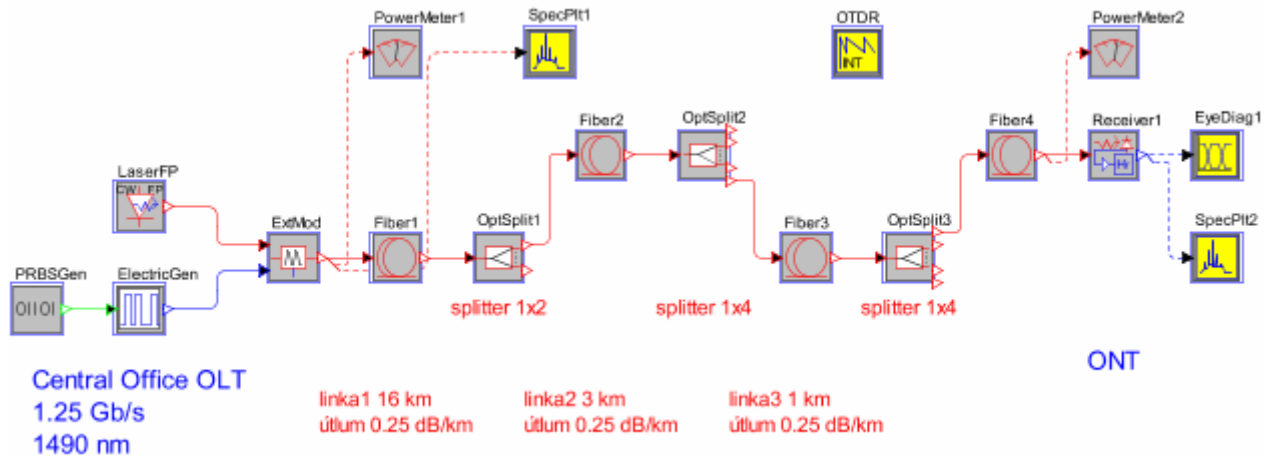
PowerMeter1
SpecPlt1
OTDR
INT
PowerMeter2

LaserFP
CW FP
ExtMod
Fiber1
OptSplit1
Fiber2
OptSplit2
Fiber3
OptSplit3
Fiber4
Receiver1
EyeDiag1
SpecPlt2

PRBSGen
0110I
ElectricGen

splitter 1x2
splitter 1x4
splitter 1x4

ONT

Central Office OLT
1.25 Gb/s
1490 nm

linka1 16 km
útlum 0.25 dB/km

linka2 3 km
útlum 0.25 dB/km

linka3 1 km
útlum 0.25 dB/km